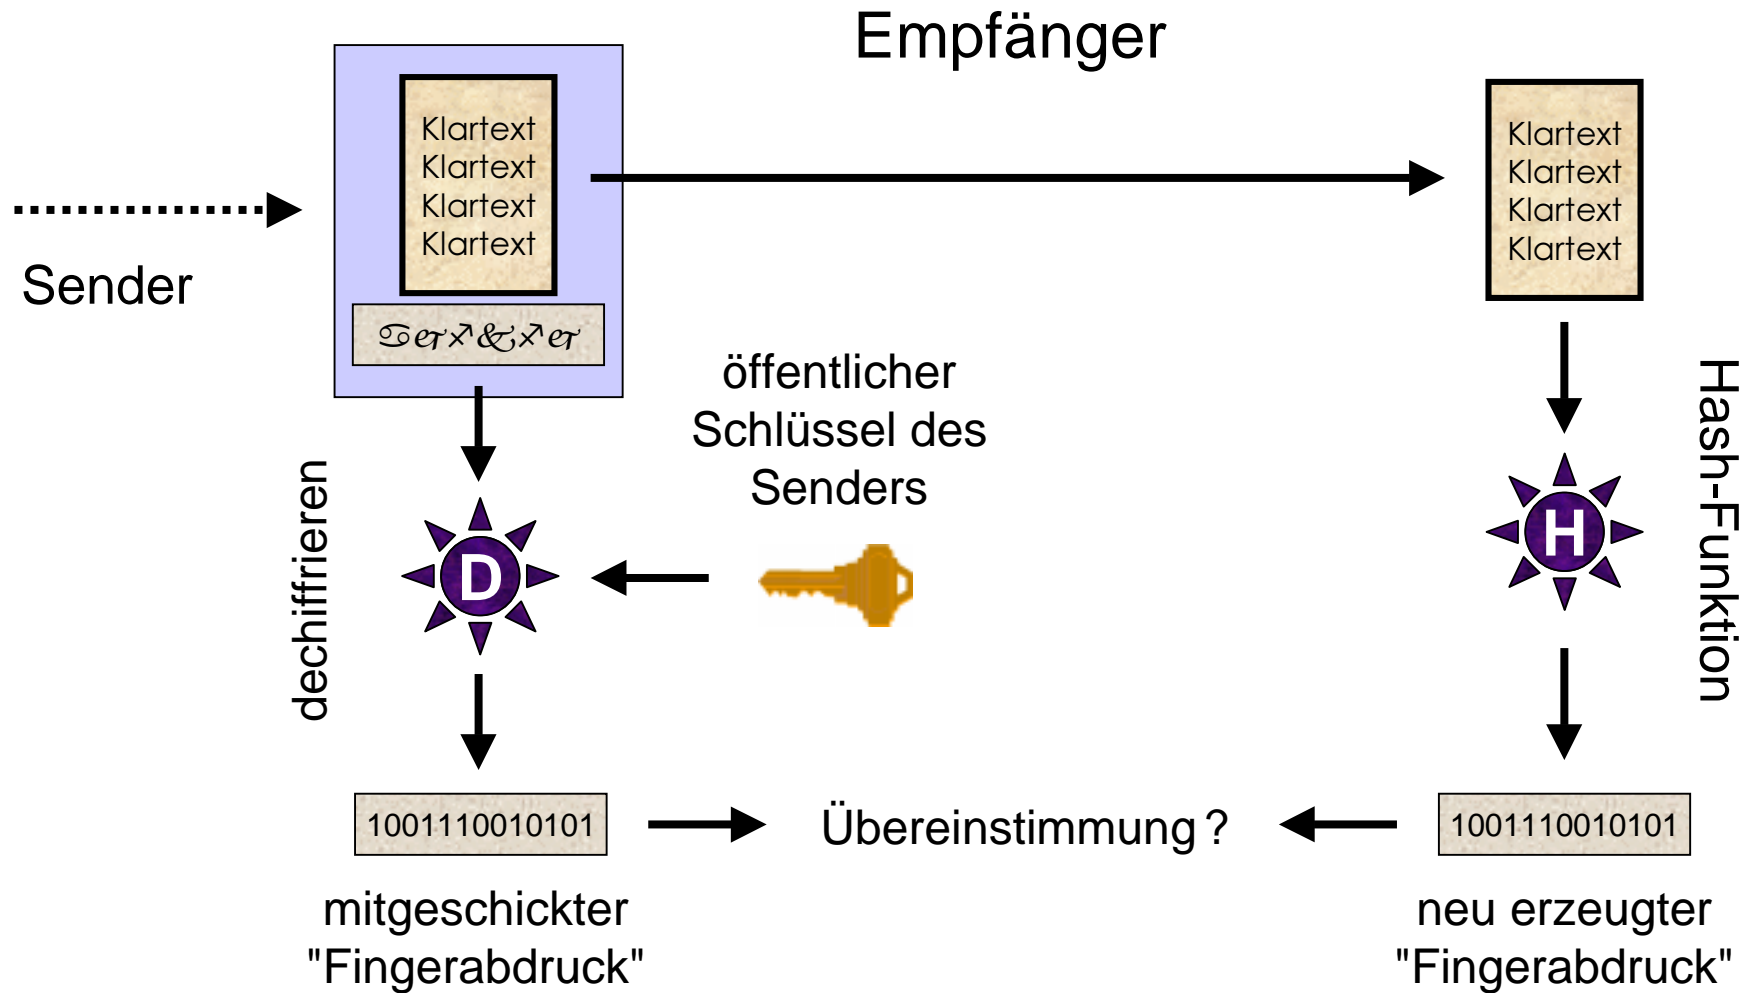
Empfänger

Sender

Klartext
Klartext
Klartext
Klartext

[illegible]

Klartext
Klartext
Klartext
Klartext

öffentlicher Schlüssel des Senders

dechiffrieren

D

H

Hash-Funktion

1001110010101

Übereinstimmung ?

1001110010101

mitgeschickter "Fingerabdruck"

neu erzeugter "Fingerabdruck"